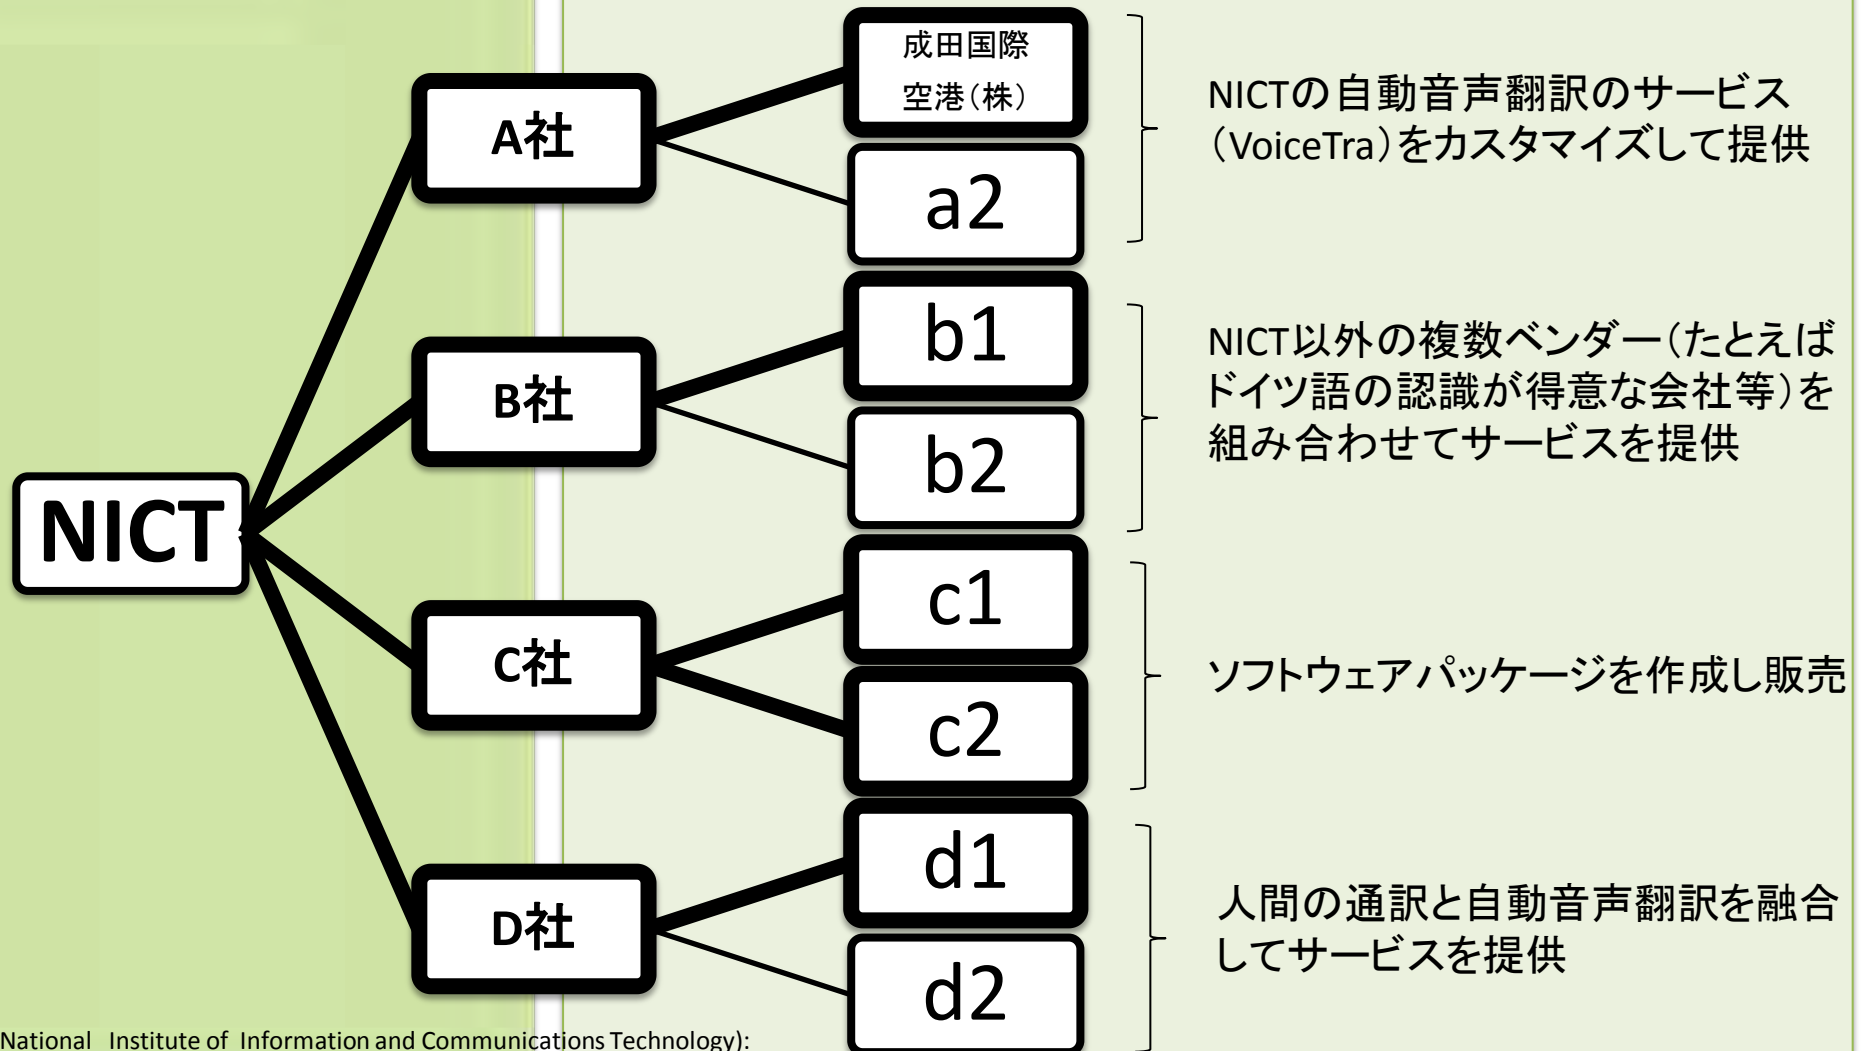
NICT

A社

B社

C社

D社

成田国際空港(株)

a2

b1

b2

c1

c2

d1

d2

NICTの自動音声翻訳のサービス(VoiceTra)をカスタマイズして提供

NICT以外の複数ベンダー(たとえばドイツ語の認識が得意な会社等)を組み合わせてサービスを提供

ソフトウェアパッケージを作成し販売

人間の通訳と自動音声翻訳を融合してサービスを提供

National Institute of Information and Communications Technology):